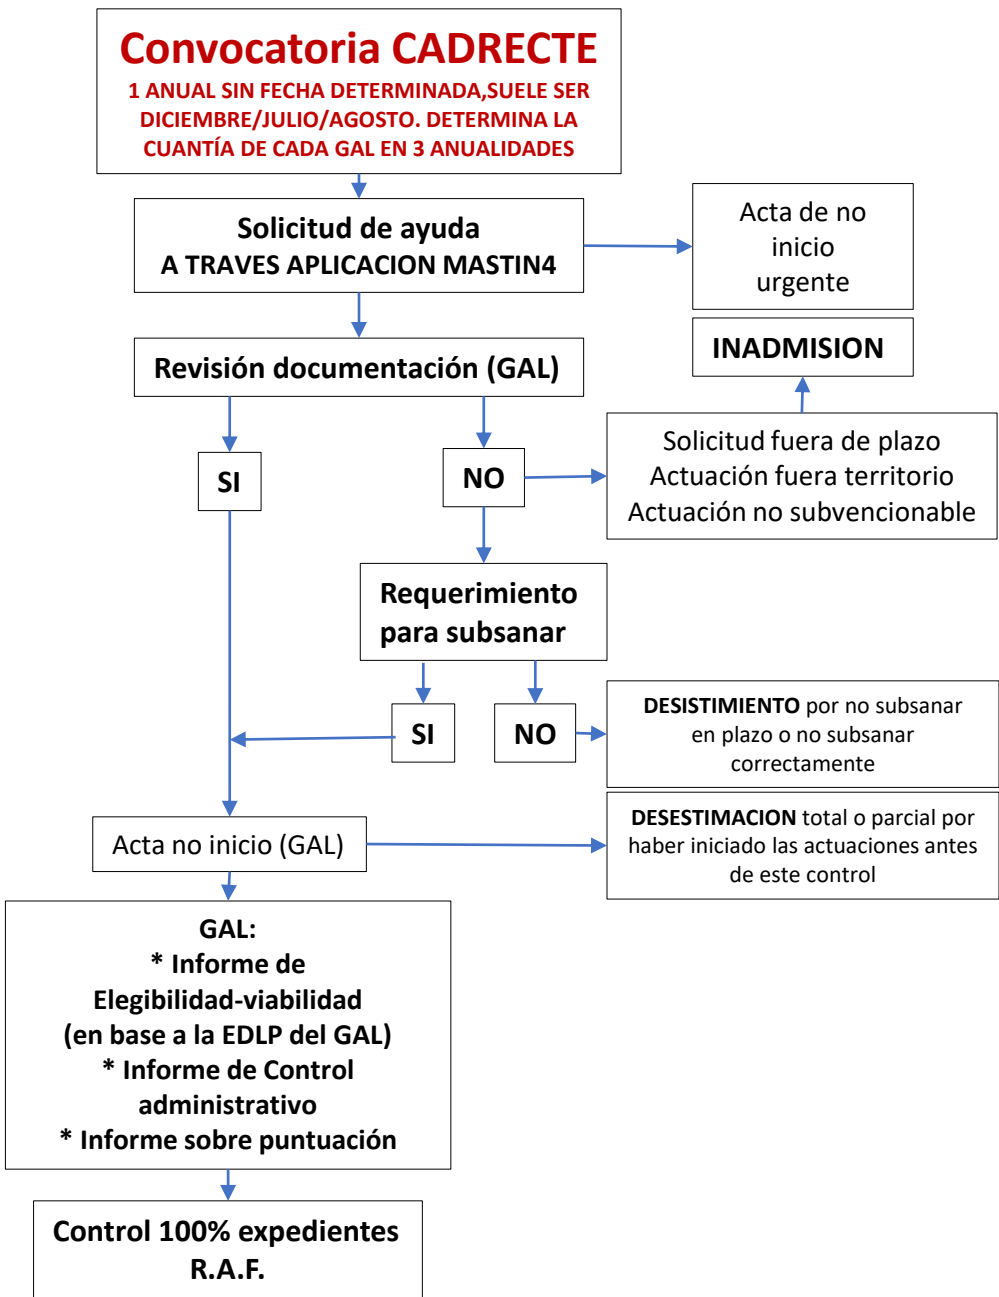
Convocatoria CADRECTE
1 ANUAL SIN FECHA DETERMINADA,SUELE SER DICIEMBRE/JULIO/AGOSTO. DETERMINA LA CUANTÍA DE CADA GAL EN 3 ANUALIDADES

Solicitud de ayuda
A TRAVES APLICACION MASTIN4

Acta de no inicio urgente

INADMISION

Revisión documentación (GAL)

SI

NO

Solicitud fuera de plazo
Actuación fuera territorio
Actuación no subvencionable

Requerimiento para subsanar

SI

NO

DESISTIMIENTO por no subsanar en plazo o no subsanar correctamente

Acta no inicio (GAL)

DESESTIMACION total o parcial por haber iniciado las actuaciones antes de este control

GAL:
* Informe de Elegibilidad-viabilidad (en base a la EDLP del GAL)
* Informe de Control administrativo
* Informe sobre puntuación

Control 100% expedientes R.A.F.